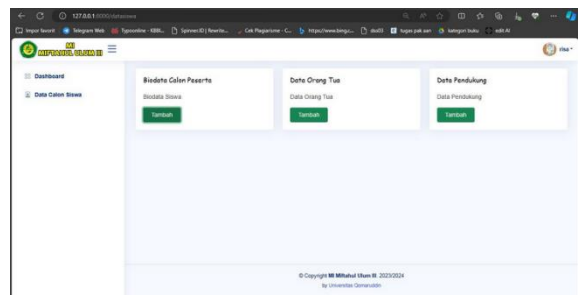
127.0.0.1:8000/datasiswa

Impor favorit Telegram Web Typoonline - KBBI... Spinner.ID | Rewrite... Cek Plagiarisme - C... https://www.bing.c... doi03 tugas pak aan kategori buku edit AI

MI MIFTAHUL ULUM III

elsa

Dashboard

Data Calon Siswa

Biodata Calon Peserta

Biodata Siswa

Tambah

Data Orang Tua

Data Orang Tua

Tambah

Data Pendukung

Data Pendukung

Tambah

© Copyright MI Miftahul Ulum III. 2023/2024

by Universitas Qomaruddin